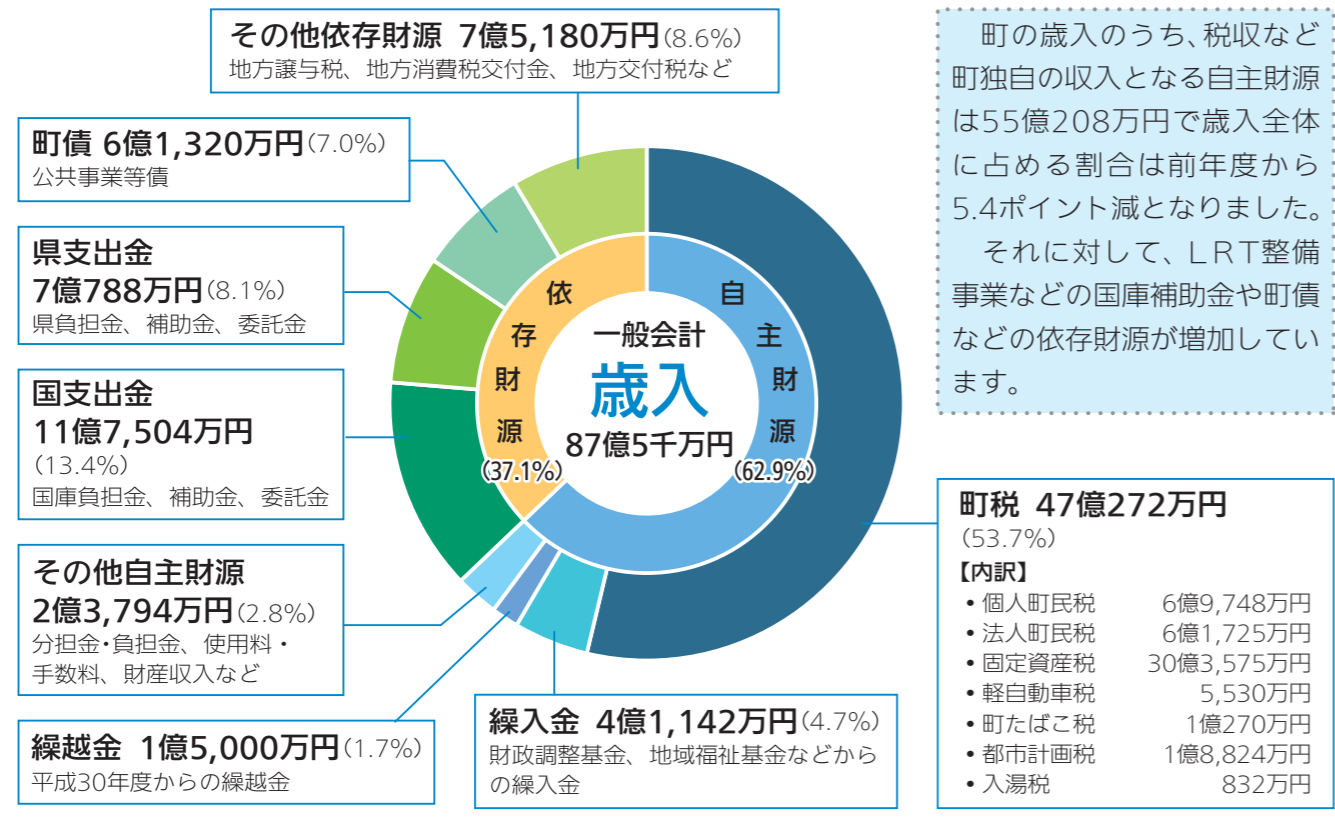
その他依存財源 7億5,180万円(8.6%)
地方譲与税、地方消費税交付金、地方交付税など

町債 6億1,320万円(7.0%)
公共事業等債

県支出金
7億788万円(8.1%)
県負担金、補助金、委託金

国支出金
11億7,504万円
(13.4%)
国庫負担金、補助金、委託金

その他自主財源
2億3,794万円(2.8%)
分担金・負担金、使用料・手数料、財産収入など

繰越金 1億5,000万円(1.7%)
平成30年度からの繰越金

依存財源
(37.1%)

一般会計
歳入
87億5千万円

自主財源
(62.9%)

町の歳入のうち、税収など町独自の収入となる自主財源は55億208万円で歳入全体に占める割合は前年度から5.4ポイント減となりました。

それに対して、LRT整備事業などの国庫補助金や町債などの依存財源が増加しています。

町税 47億272万円
(53.7%)
【内訳】

| | |
|---|---|
| • 個人町民税 | 6億9,748万円 |
| • 法人町民税 | 6億1,725万円 |
| • 固定資産税 | 30億3,575万円 |
| • 軽自動車税 | 5,530万円 |
| • 町たばこ税 | 1億270万円 |
| • 都市計画税 | 1億8,824万円 |
| • 入湯税 | 832万円 |

繰入金 4億1,142万円(4.7%)
財政調整基金、地域福祉基金などからの繰入金